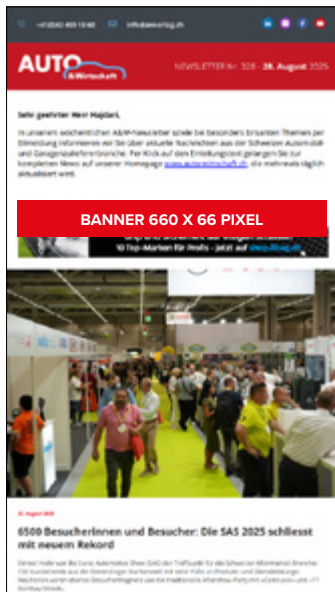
+41(0)43 499 18 60 info@avverlag.ch

AUTO &Wirtschaft

NEWSLETTER Nr. 308 - 28. August 2025

Sehr geehrter Herr Hajdari,

In unserem wöchentlichen A&W-Newsletter sowie bei besonders brisanten Themen per Einmeldung informieren wir Sie über aktuelle Nachrichten aus der Schweizer Automobil- und Garagenzulieferbranche. Per Klick auf den Einleitungstext gelangen Sie zur kompletten News auf unserer Homepage www.autowirtschaft.ch, die mehrmals täglich aktualisiert wird.

BANNER 660 X 66 PIXEL

10 Top-Marken für Profis - jetzt auf shop.lbag.ch

28. August 2025

6500 BesucherInnen und Besucher: Die SAS 2025 schliesst mit neuem Rekord

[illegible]